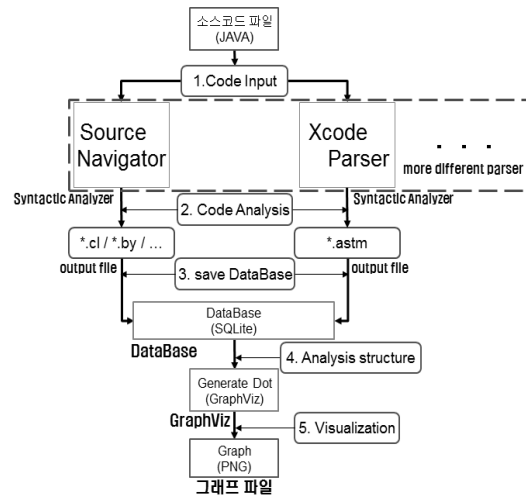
소스코드 파일
(JAVA)

1.Code Input

Source Navigator

Xcode Parser

. . .
more different parser

Syntactic Analyzer

Syntactic Analyzer

2. Code Analysis

*.cl / *.by / …

*.astm

output file

3. save DataBase

output file

DataBase
(SQLite)

DataBase

4. Analysis structure

Generate Dot
(GraphViz)

GraphViz

5. Visualization

Graph
(PNG)

그래프 파일